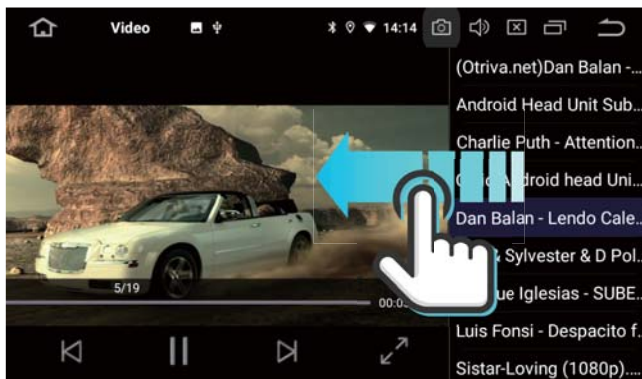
Video

14:14

(Otriva.net)Dan Balan -...

Android Head Unit Sub...

Charlie Puth - Attention...

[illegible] Android head Uni...

Dan Balan - Lendo Cale...

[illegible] Sylvester & D Pol...

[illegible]ue Iglesias - SUBE...

Luis Fonsi - Despacito f...

Sistar-Loving (1080p)...

5/19

00:0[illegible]